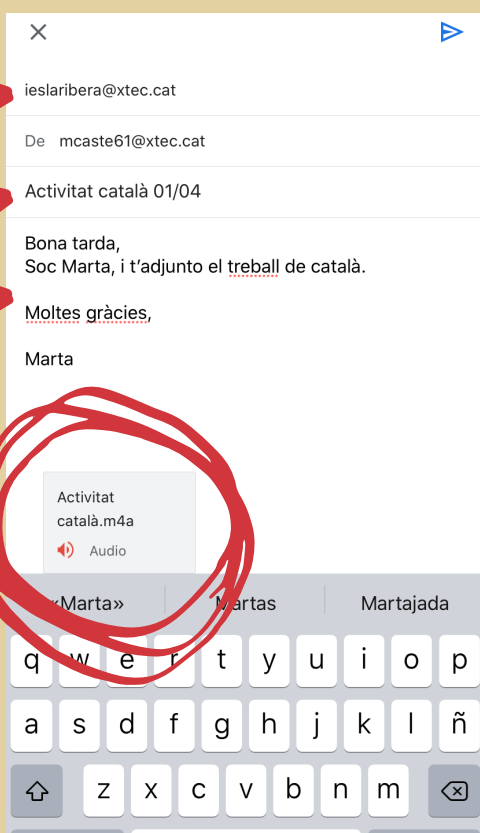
iesIaribera@xtec.cat

De mcaste61@xtec.cat

Activitat català 01/04

Bona tarda,
Soc Marta, i t'adjunto el treball de català.

Moltes gràcies,

Marta

Activitat català.m4a
Audio

«Marta» Martas Martajada

q w e r t y u i o p
a s d f g h j k l ñ
z x c v b n m